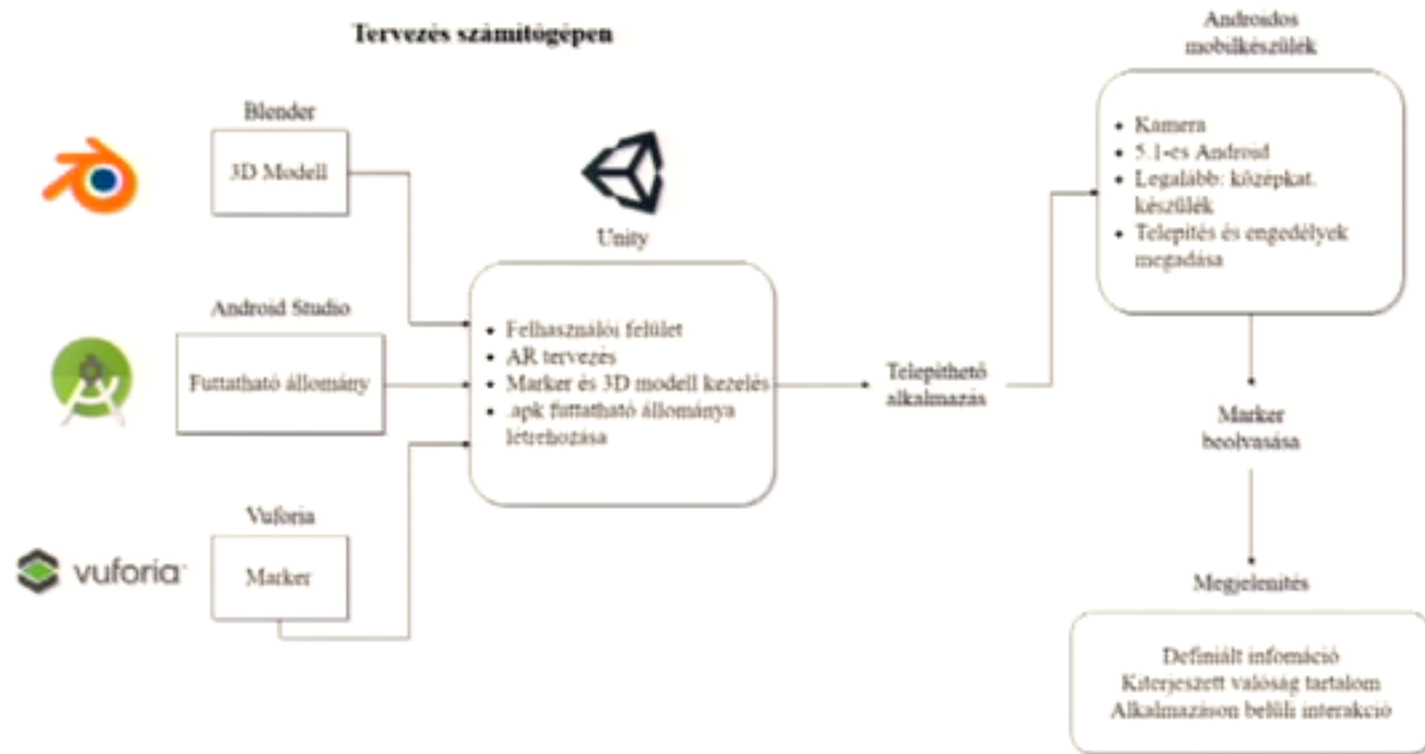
Tervezés számítógépen

Blender

3D Modell

Android Studio

Futtatható állomány

Vuforia

vuforia

Marker

Unity

- Felhasználói felület
- AR tervezés
- Marker és 3D modell kezelés
- .apk futtatható állománya létrehozása

Telepíthető alkalmazás

Androidos mobilkészülék

- Kamera
- 5.1-es Android
- Legalább: középkat. készülék
- Telepítés és engedélyek megadása

Marker beolvasása

Megjelenítés

Definiált infomáció
Kiterjeszett valóság tartalom
Alkalmazáson belüli interakció